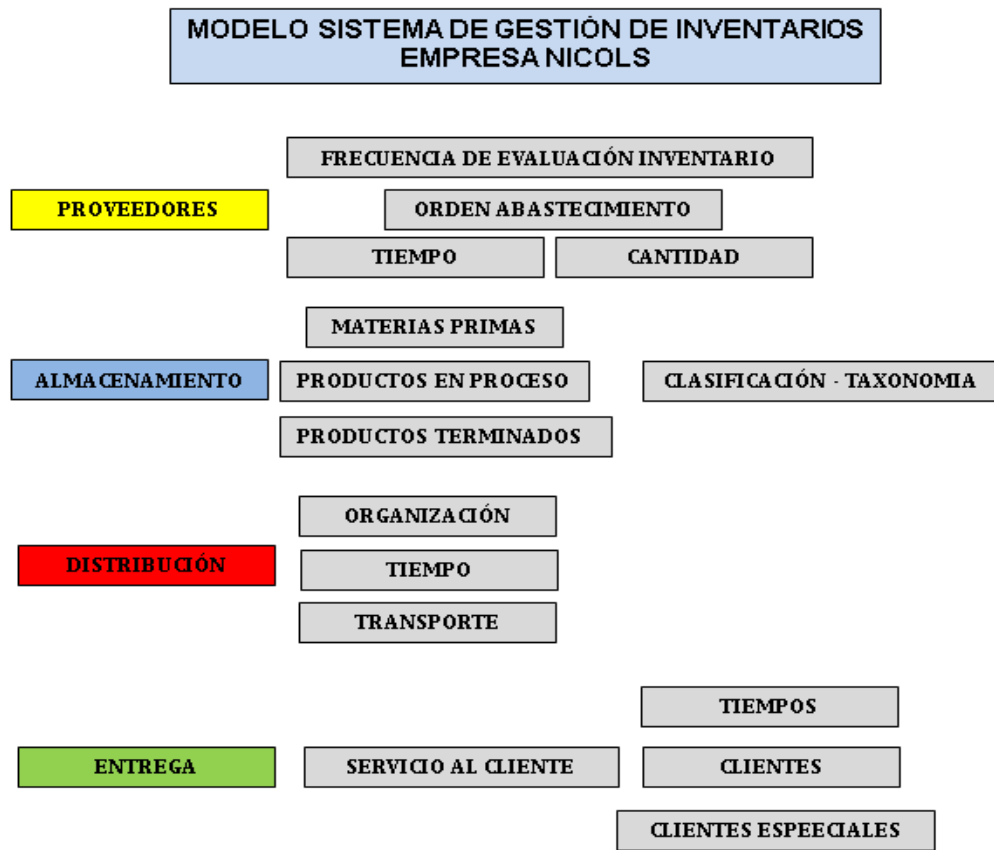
MODELO SISTEMA DE GESTIÓN DE INVENTARIOS EMPRESA NICOLS

FRECUENCIA DE EVALUACIÓN INVENTARIO

PROVEEDORES

ORDEN ABASTECIMIENTO

TIEMPO

CANTIDAD

MATERIAS PRIMAS

ALMACENAMIENTO

PRODUCTOS EN PROCESO

CLASIFICACIÓN - TAXONOMIA

PRODUCTOS TERMINADOS

ORGANIZACIÓN

DISTRIBUCIÓN

TIEMPO

TRANSPORTE

TIEMPOS

ENTREGA

SERVICIO AL CLIENTE

CLIENTES

CLIENTES ESPEECIALES